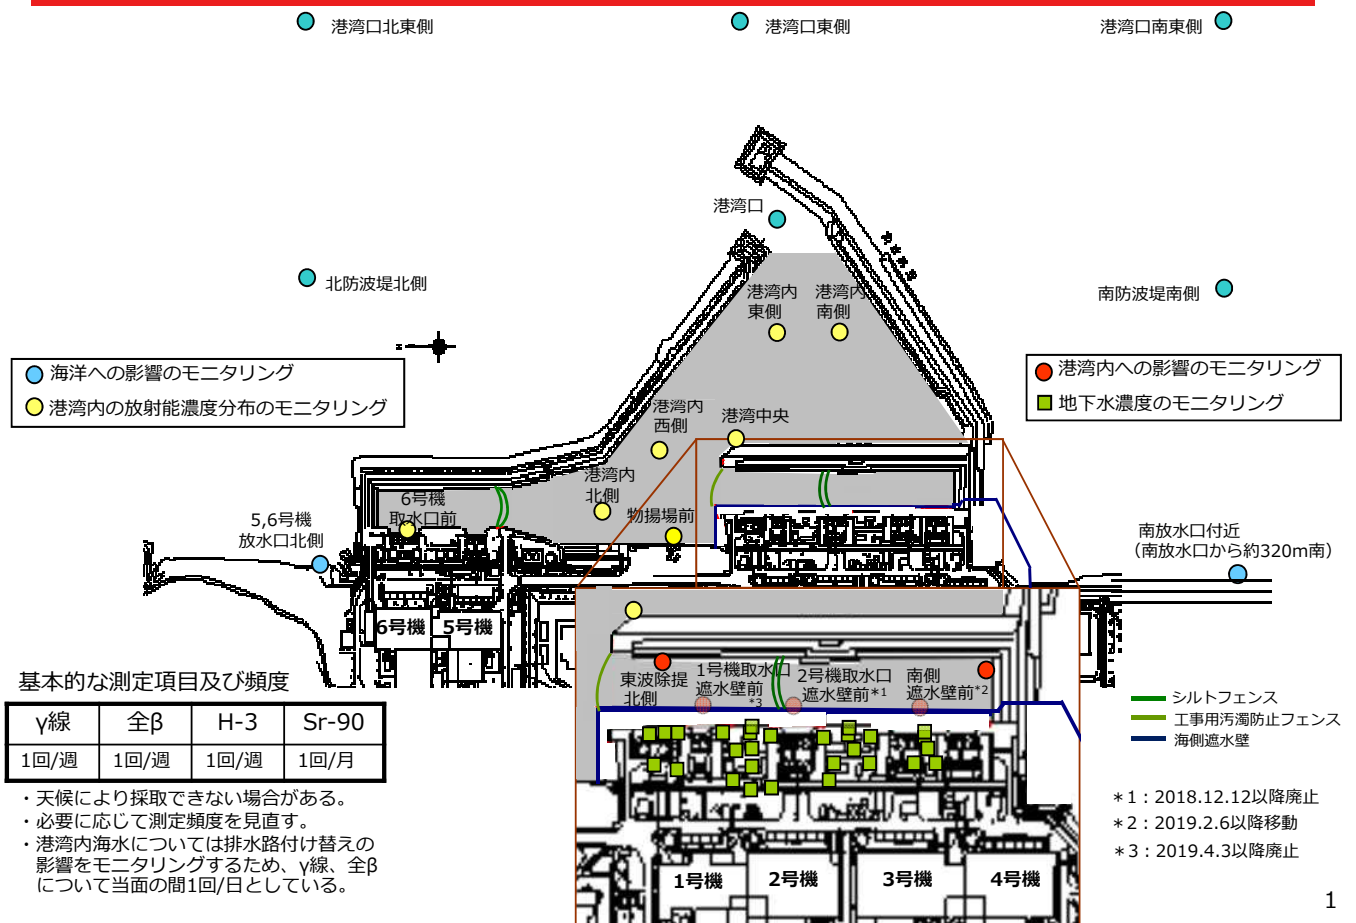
港湾口北東側

港湾口東側

港湾口南東側

港湾口

北防波堤北側

南防波堤南側

港湾内東側

港湾内南側

海洋への影響のモニタリング

港湾内の放射能濃度分布のモニタリング

港湾内への影響のモニタリング

地下水濃度のモニタリング

港湾内西側

港湾中央

港湾内北側

6号機取水口前

物揚場前

5,6号機放水口北側

南放水口付近（南放水口から約320m南）

6号機

5号機

基本的な測定項目及び頻度

| γ線 | 全β | H-3 | Sr-90 |
|---|---|---|---|
| 1回/週 | 1回/週 | 1回/週 | 1回/月 |

・天候により採取できない場合がある。
・必要に応じて測定頻度を見直す。
・港湾内海水については排水路付け替えの影響をモニタリングするため、γ線、全βについて当面の間1回/日としている。

東波除提北側

1号機取水口遮水壁前$^{*3}$

2号機取水口遮水壁前$^{*1}$

南側遮水壁前$^{*2}$

シルトフェンス

工事用汚濁防止フェンス

海側遮水壁

＊1：2018.12.12以降廃止

＊2：2019.2.6以降移動

＊3：2019.4.3以降廃止

1号機

2号機

3号機

4号機

1